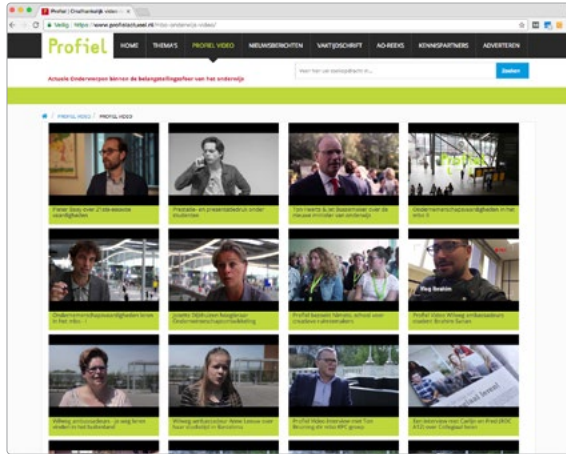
Profiel | Onafhankelijk video ×

Veilig | https://www.profielactueel.nl/profiel-onderwijs-video/

Profiel

HOME | THEMA'S | PROFIEL VIDEO | NIEUWSBERICHTEN | VAKTIJDSCHRIFT | AO-REEKS | KENNISPARTNERS | ADVERTEREN

Actuele Onderwerpen binnen de belangstellingsfeer van het onderwijs

Waar kan uw zoekopdracht in...

Zoeken

PROFIEL VIDEO / PROFIEL VIDEO

Pieter Sluis over 21ste-eeuwse vaardigheden

Prestatie- en presentatiedruk onder studenten

Ton Heerts & Jet Bussemaker over de nieuwe minister van onderwijs

Ondernemerschapsvaardigheden in het mbo II

Ondernemerschapsvaardigheden leren in het mbo - I

Jolanka Stijkhuizen Nieuwste Ondernemerschapsontwikkeling

Profiel bezoekt Nimeto school voor creatieve vakmanschap

Profiel Video Vlog ambassadeurs student Ibrahim Sarlan

Vlog Ibrahim

Vlog ambassadeur - je weg leren vinden in het buitenland

Vlog ambassadeur Anne Leisse over haar studietijd in Barcelona

Profiel Video Interview met Ton Breuring de miss MBO group

Een interview met Carlijn en Pool (ROC A12) over Collegeel lezen

Profiel